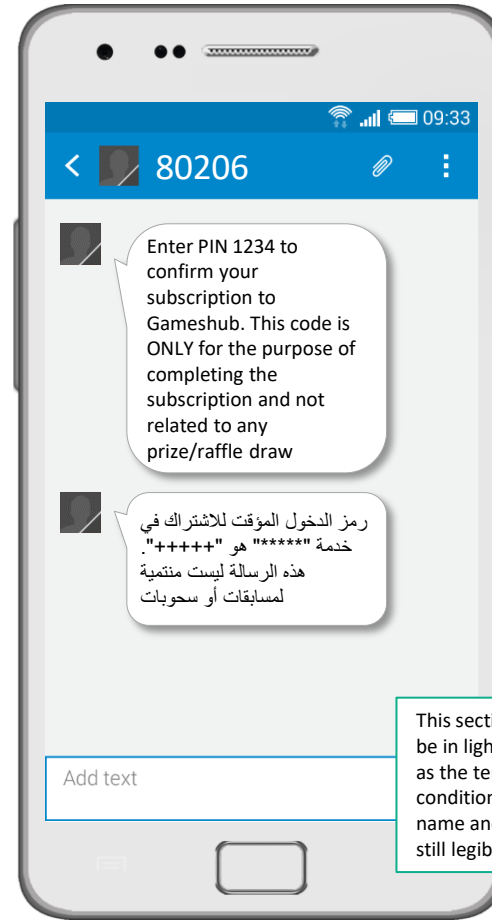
09:33

80206

Enter PIN 1234 to confirm your subscription to Gameshub. This code is ONLY for the purpose of completing the subscription and not related to any prize/raffle draw

رمز الدخول المؤقت للاشتراك في خدمة "*****" هو "+++++". هذه الرسالة ليست منتمية لمسابقات أو سحوبات

This secti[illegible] be in ligh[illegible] as the te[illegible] conditio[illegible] name an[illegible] still legib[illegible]

Add text